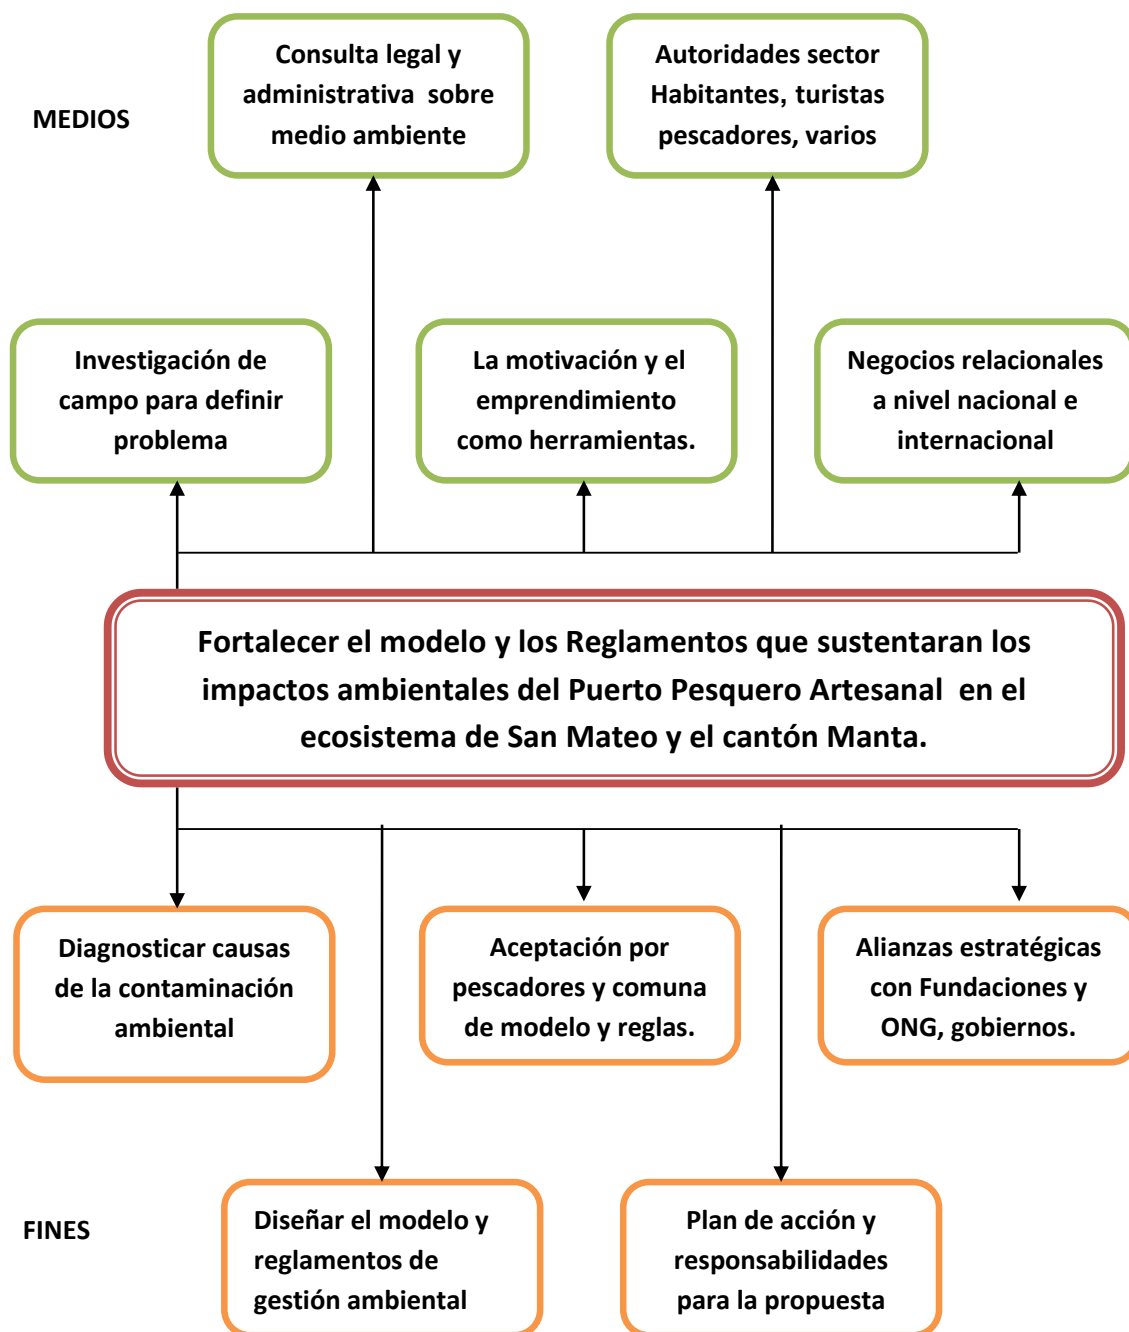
MEDIOS

Consulta legal y administrativa sobre medio ambiente

Autoridades sector Habitantes, turistas pescadores, varios

Investigación de campo para definir problema

La motivación y el emprendimiento como herramientas.

Negocios relacionales a nivel nacional e internacional

Fortalecer el modelo y los Reglamentos que sustentaran los impactos ambientales del Puerto Pesquero Artesanal en el ecosistema de San Mateo y el cantón Manta.

Diagnosticar causas de la contaminación ambiental

Aceptación por pescadores y comuna de modelo y reglas.

Alianzas estratégicas con Fundaciones y ONG, gobiernos.

FINES

Diseñar el modelo y reglamentos de gestión ambiental

Plan de acción y responsabilidades para la propuesta